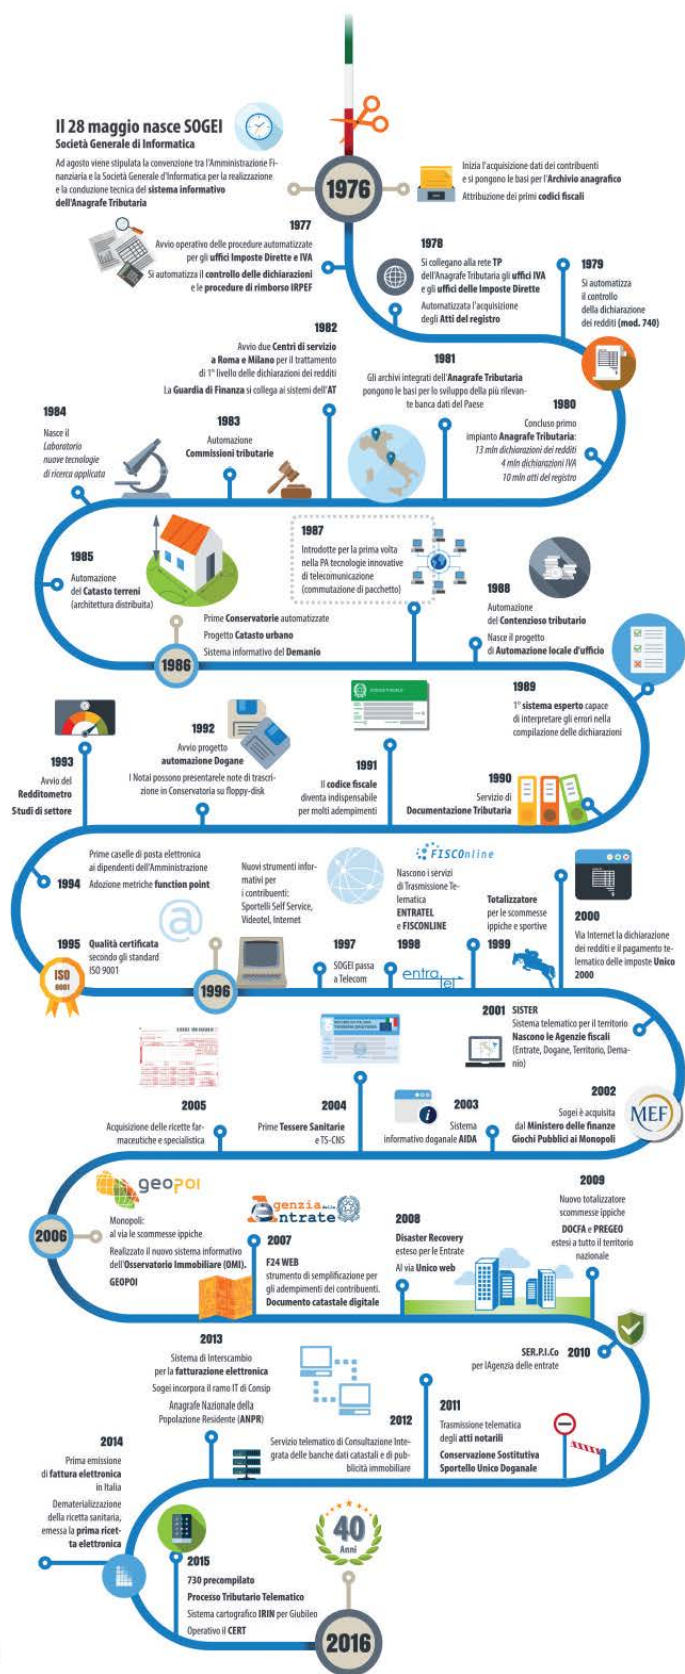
Il 28 maggio nasce SOGEI
Società Generale di Informatica

Ad agosto viene stipulata la convenzione tra l'Amministrazione Finanziaria e la Società Generale d'Informatica per la realizzazione e la conduzione tecnica del sistema informativo dell'Anagrafe Tributaria

1976

Inizia l'acquisizione dati dei contribuenti e si pongono le basi per l'Archivio anagrafico
Attribuzione dei primi codici fiscali

1977
Avvio operativo delle procedure automatizzate per gli uffici Imposte Dirette e IVA
Si automatizza il controllo delle dichiarazioni e le procedure di rimborso IRPEF

1978
Si collegano alla rete TP dell'Anagrafe Tributaria gli uffici IVA e gli uffici delle Imposte Dirette
Automatizzata l'acquisizione degli Atti del registro

1979
Si automatizza il controllo della dichiarazione dei redditi (mod. 740)

1982
Avvio due Centri di servizio a Roma e Milano per il trattamento di 1° livello delle dichiarazioni dei redditi
La Guardia di Finanza si collega ai sistemi dell'AT

1981
Gli archivi integrati dell'Anagrafe Tributaria pongono le basi per lo sviluppo della più rilevante banca dati del Paese

1980
Concluso primo impianto Anagrafe Tributaria:
13 mln dichiarazioni dei redditi
4 mln dichiarazioni IVA
10 mln atti del registro

1984
Nasce il Laboratorio nuove tecnologie di ricerca applicata

1983
Automazione Commissioni tributarie

1985
Automazione del Catasto terreni (architettura distribuita)

1987
Introdotte per la prima volta nella PA tecnologie innovative di telecomunicazione (commutazione di pacchetto)

1988
Automazione del Contenzioso tributario
Nasce il progetto di Automazione locale d'ufficio

1986
Prime Conservatorie automatizzate
Progetto Catasto urbano
Sistema informativo del Demanio

1989
1° sistema esperto capace di interpretare gli errori nella compilazione delle dichiarazioni

1993
Avvio del Redditometro
Studi di settore

1992
Avvio progetto automazione Dogane
I Notai possono presentarle note di trascrizione in Conservatoria su floppy-disk

1991
Il codice fiscale diventa indispensabile per molti adempimenti

1990
Servizio di Documentazione Tributaria

Prime caselle di posta elettronica ai dipendenti dell'Amministrazione
1994 Adozione metriche function point

Nuovi strumenti informativi per i contribuenti: Sportelli Self Service, Videotel, Internet

FISCOnline
Nascono i servizi di Trasmissione Telematica ENTRATEL e FISCONLINE

Totalizzatore per le scommesse ippiche e sportive

2000
Via Internet la dichiarazione dei redditi e il pagamento telematico delle imposte Unico 2000

1995 Qualità certificata secondo gli standard ISO 9001
ISO 9001

1996

1997
SOGEI passa a Telecom

1998
entratel

1999

2001 SISTER
Sistema telematico per il territorio
Nascono le Agenzie fiscali (Entrate, Dogane, Territorio, Demanio)

2005
Acquisizione delle ricette farmaceutiche e specialistica

2004
Prime Tessere Sanitarie e TS-CNS

2003
Sistema informativo doganale AIDA

2002
Sogei è acquisita dal Ministero delle finanze Giochi Pubblici ai Monopoli
MEF

geopoi
2006
Monopoli: al via le scommesse ippiche
Realizzato il nuovo sistema informativo dell'Osservatorio Immobiliare (OMI).
GEOPOI

Agenzia delle Entrate
2007
F24 WEB strumento di semplificazione per gli adempimenti dei contribuenti.
Documento catastale digitale

2008
Disaster Recovery esteso per le Entrate
Al via Unico web

2009
Nuovo totalizzatore scommesse ippiche
DOCFA e PREGEO estesi a tutto il territorio nazionale

2013
Sistema di Interscambio per la fatturazione elettronica
Sogei incorpora il ramo IT di Consip
Anagrafe Nazionale della Popolazione Residente (ANPR)

SER.P.I.Co 2010
per l'Agenzia delle entrate

2012
Servizio telematico di Consultazione Integrata delle banche dati catastali e di pubblicità immobiliare

2011
Trasmissione telematica degli atti notarili
Conservazione Sostitutiva
Sportello Unico Doganale

2014
Prima emissione di fattura elettronica in Italia
Dematerializzazione della ricetta sanitaria, emessa la prima ricetta elettronica

40 Anni

2015
730 precompilato
Processo Tributario Telematico
Sistema cartografico IRIN per Giubileo
Operativo il CERT

2016